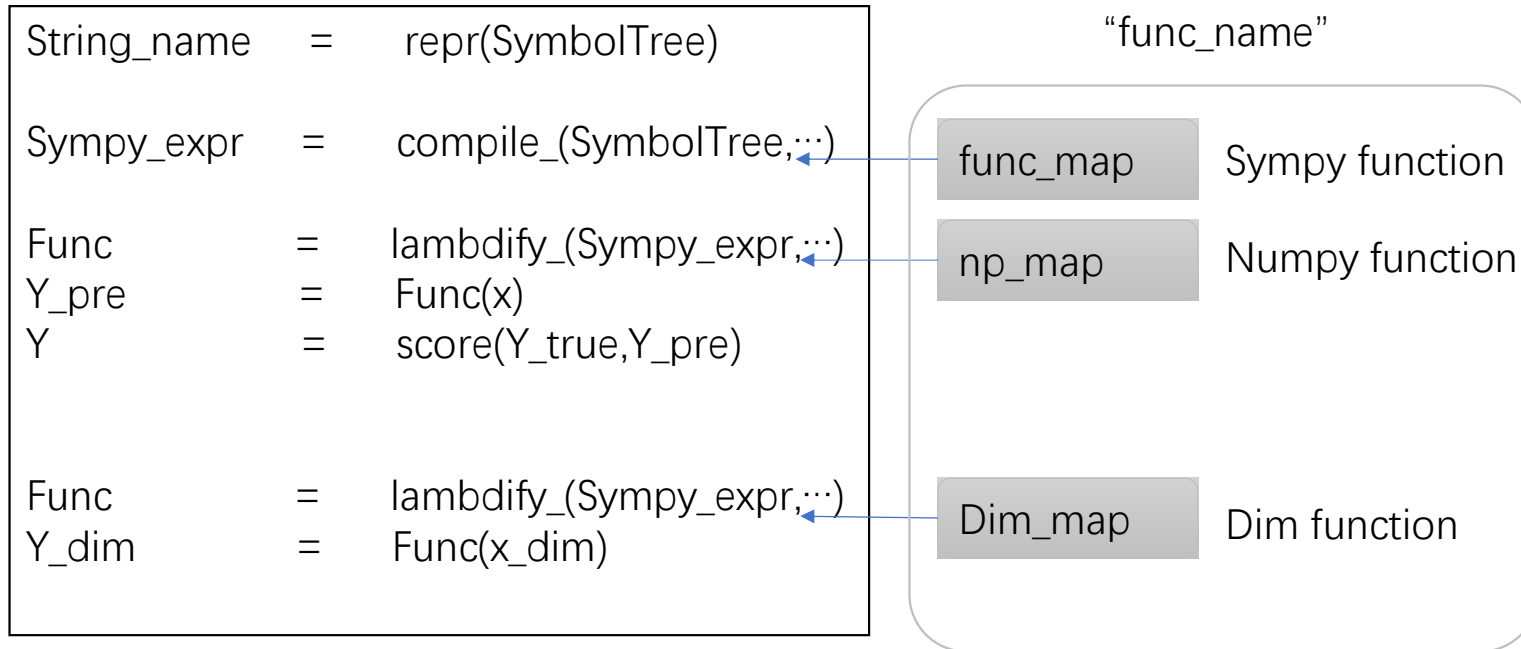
String_name = repr(SymbolTree)

Sympy_expr = compile_(SymbolTree,⋯)

Func = lambdify_(Sympy_expr,⋯)
Y_pre = Func(x)
Y = score(Y_true,Y_pre)

Func = lambdify_(Sympy_expr,⋯)
Y_dim = Func(x_dim)

“func_name”

func_map Sympy function

np_map Numpy function

Dim_map Dim function